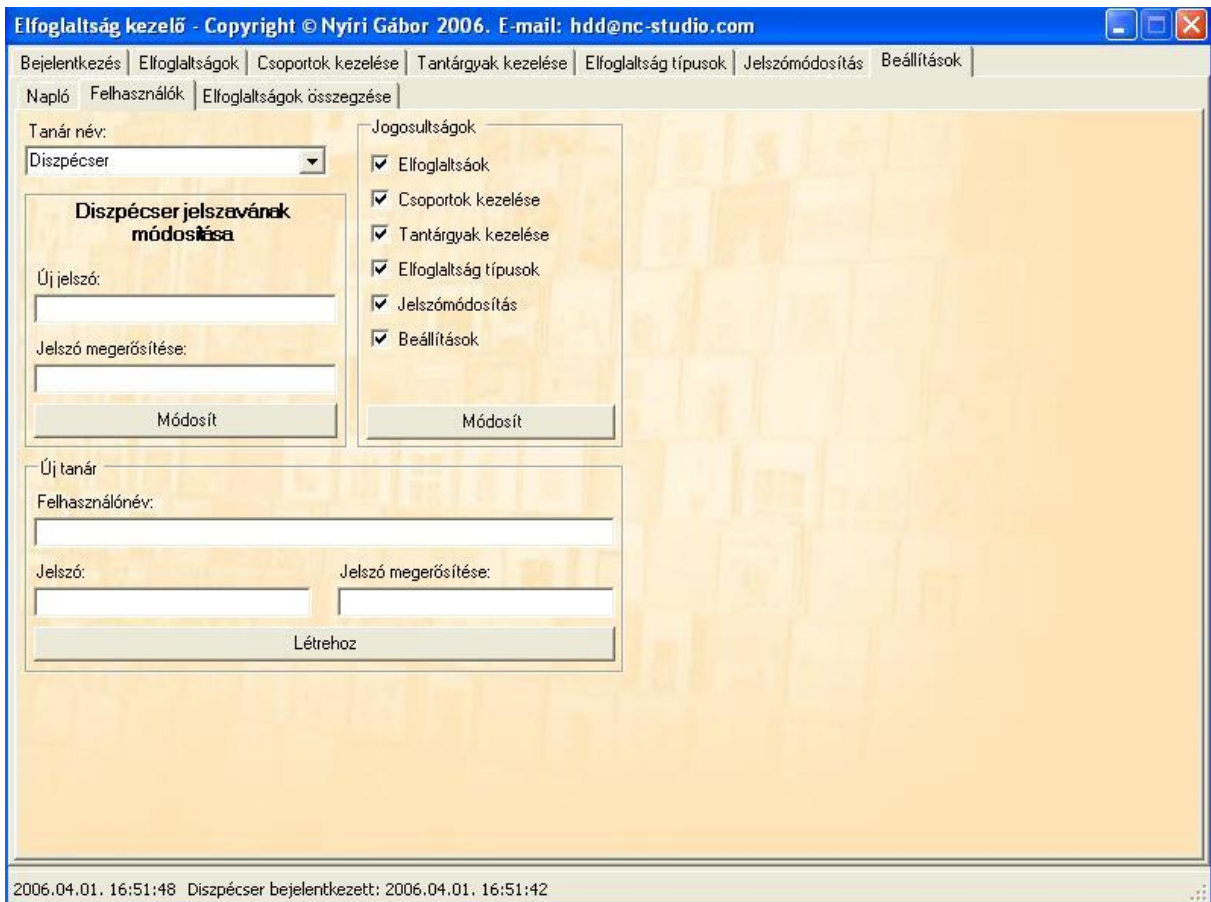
Elfoglaltság kezelő - Copyright © Nyiri Gábor 2006. E-mail: hdd@nc-studio.com

Bejelentkezés | Elfoglaltságok | Csoportok kezelése | Tantárgyak kezelése | Elfoglaltság típusok | Jelszómódosítás | Beállítások

Napló | Felhasználók | Elfoglaltságok összegzése

Tanár név:
Diszpécser

Diszpécser jelszavának módosítása

Új jelszó:

Jelszó megerősítése:

Módosít

Jogosultságok
Elfoglaltsáok
Csoportok kezelése
Tantárgyak kezelése
Elfoglaltság típusok
Jelszómódosítás
Beállítások

Módosít

Új tanár
Felhasználónév:

Jelszó:

Jelszó megerősítése:

Létrehoz

2006.04.01. 16:51:48 Diszpécser bejelentkezett: 2006.04.01. 16:51:42